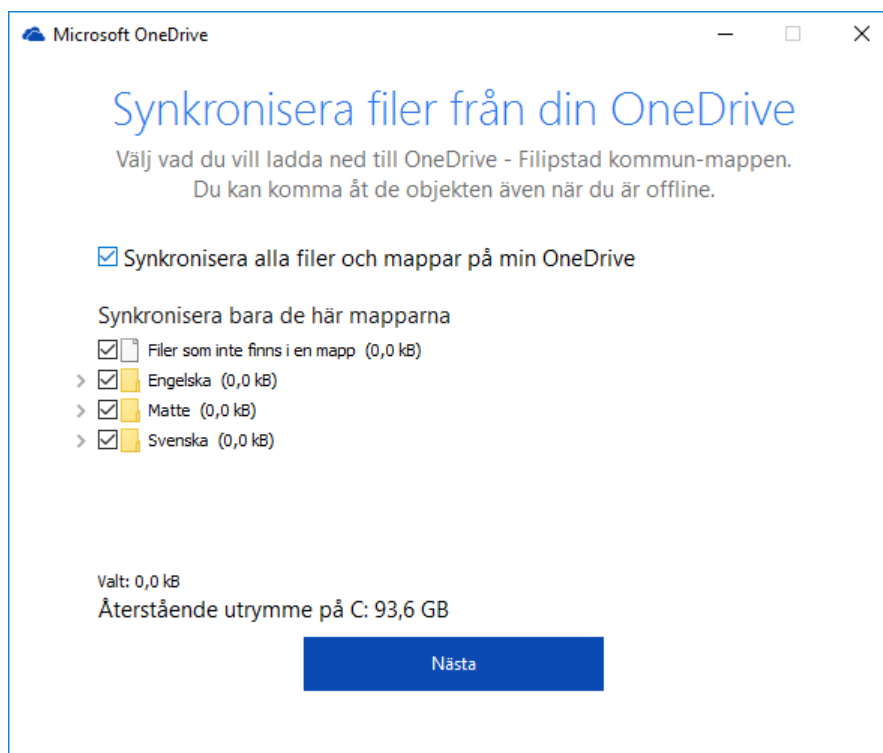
Microsoft OneDrive

Synkronisera filer från din OneDrive

Välj vad du vill ladda ned till OneDrive - Filipstad kommun-mappen. Du kan komma åt de objekten även när du är offline.

Synkronisera alla filer och mappar på min OneDrive

Synkronisera bara de här mapparna

Filer som inte finns i en mapp (0,0 kB)

Engelska (0,0 kB)

Matte (0,0 kB)

Svenska (0,0 kB)

Valt: 0,0 kB

Återstående utrymme på C: 93,6 GB

Nästa